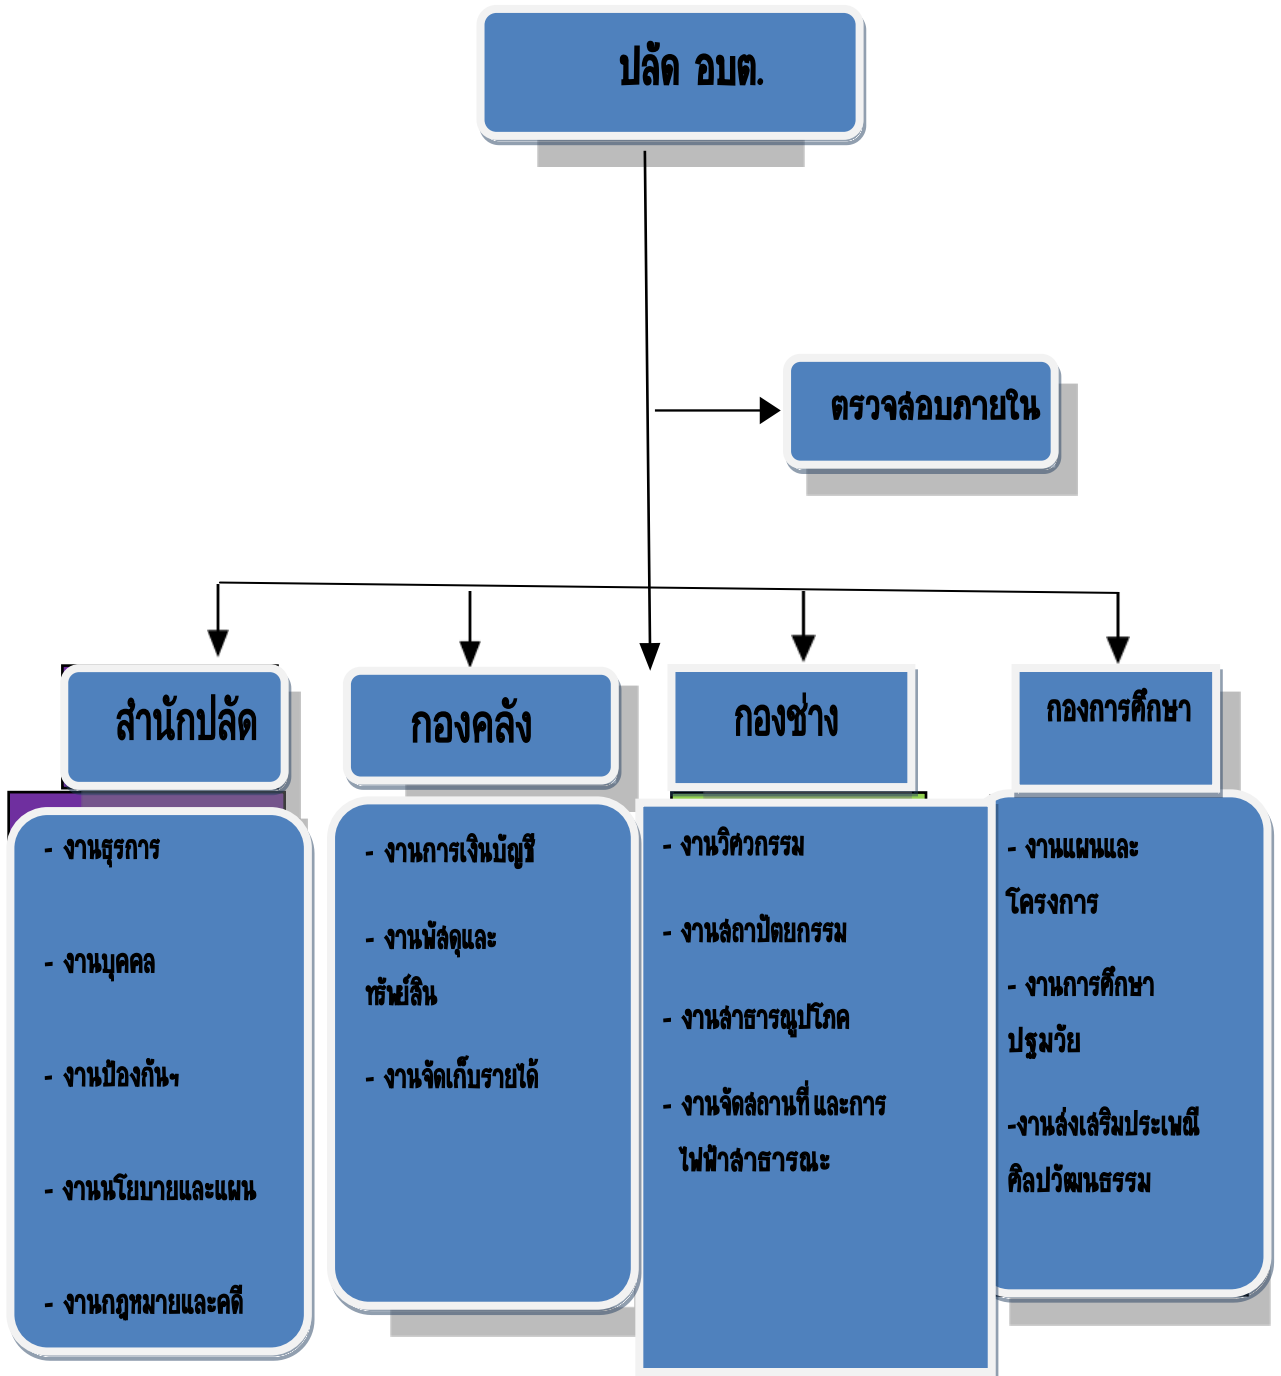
ปลัด อบต.

ตรวจสอบภายใน

สำนักปลัด

- งานธุรการ

- งานบุคคล

- งานป้องกันฯ

- งานนโยบายและแผน

- งานกฎหมายและคดี

กองคลัง

- งานการเงินบัญชี

- งานพัสดุและทรัพย์สิน

- งานจัดเก็บรายได้

กองช่าง

- งานวิศวกรรม

- งานสถาปัตยกรรม

- งานสาธารณูปโภค

- งานจัดสถานที่ และการไฟฟ้าสาธารณะ

กองการศึกษา

- งานแผนและโครงการ

- งานการศึกษาปฐมวัย

-งานส่งเสริมประเพณีศิลปวัฒนธรรม